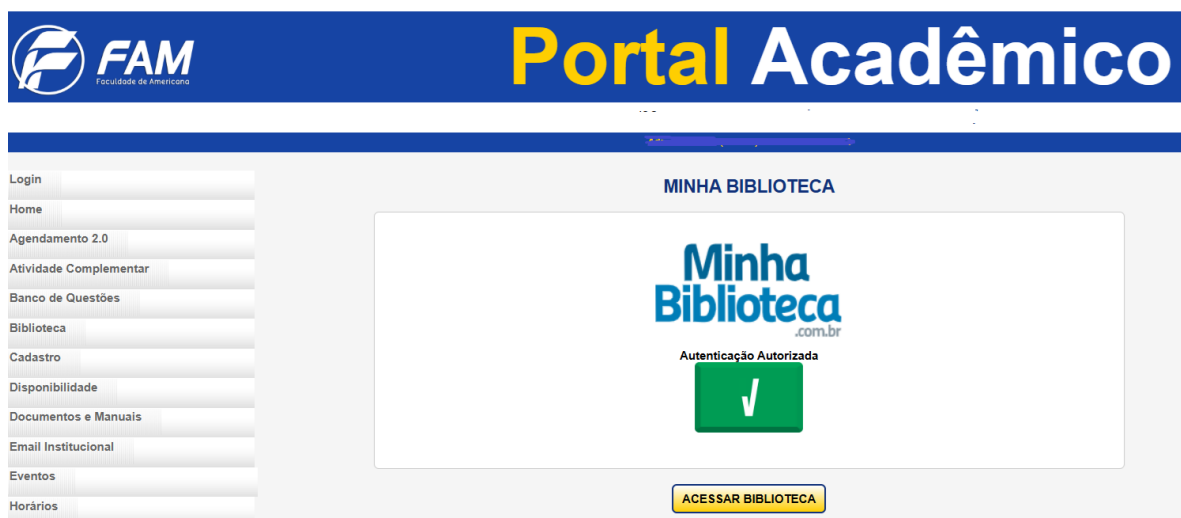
FAM
Faculdade de Americana

Portal Acadêmico

Login
Home
Agendamento 2.0
Atividade Complementar
Banco de Questões
Biblioteca
Cadastro
Disponibilidade
Documentos e Manuais
Email Institucional
Eventos
Horários

MINHA BIBLIOTECA

Minha Biblioteca .com.br

Autenticação Autorizada

√

ACESSAR BIBLIOTECA